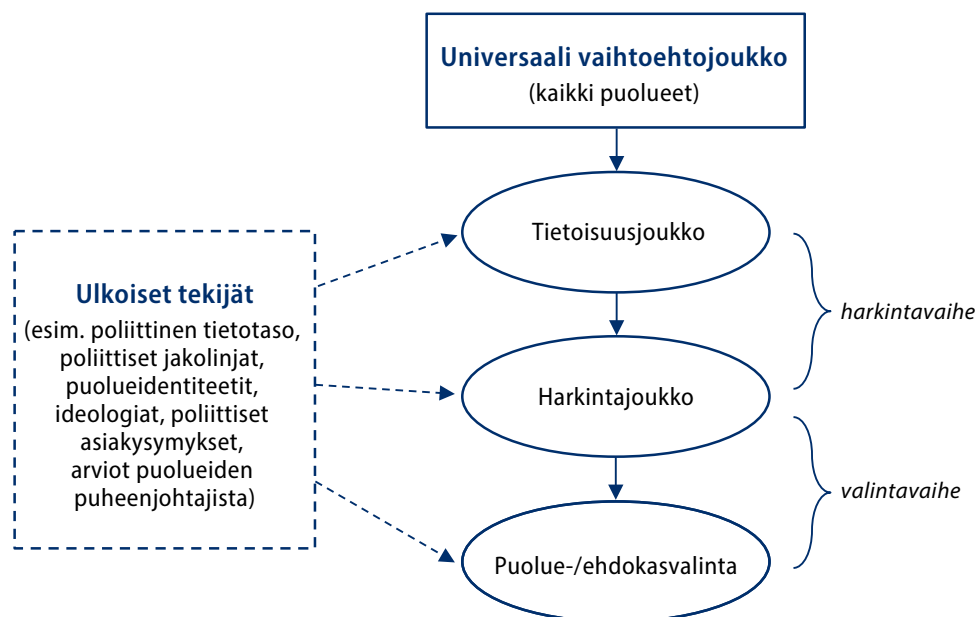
Universaali vaihtoehtojoukko
(kaikki puolueet)

Ulkoiset tekijät
(esim. poliittinen tietotaso, poliittiset jakolinjat, puolueidentiteetit, ideologiat, poliittiset asiakysymykset, arviot puolueiden puheenjohtajista)

Tietoisuusjoukko

Harkintajoukko

Puolue-/ehdokasvalinta

harkintavaihe

valintavaihe